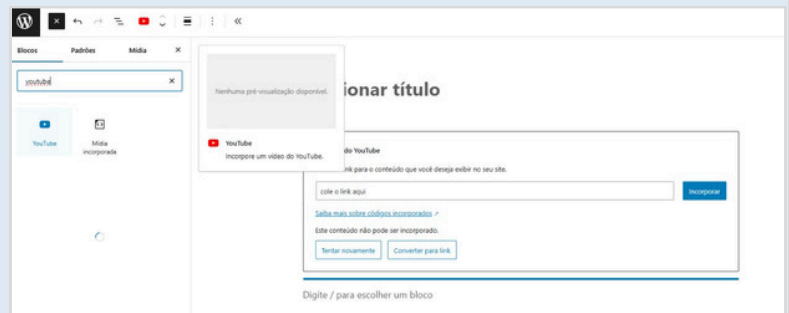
Blocos
Padrões
Mídia
×
youtube
×
YouTube
Mídia incorporada
Nenhuma pré-visualização disponível.
YouTube
Incorpore um vídeo do YouTube.
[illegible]cionar título
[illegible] do YouTube
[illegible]nk para o conteúdo que você deseja exibir no seu site.
cole o link aqui
Incorporar
Saiba mais sobre códigos incorporados ↗
Este conteúdo não pode ser incorporado.
Tentar novamente
Converter para link
Digite / para escolher um bloco